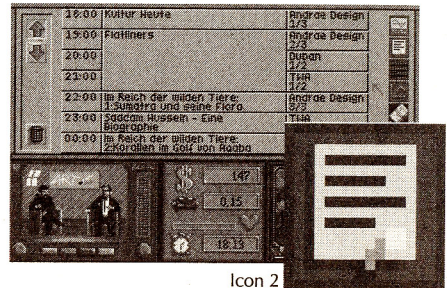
| | | |
|---|---|---|
| 18:00 | Kultur Heute | Andrae Design 3/3 |
| 19:00 | Flatliners | Andrae Design 2/3 |
| 20:00 | | Dupan 1/2 |
| 21:00 | | TWA 1/2 |
| 22:00 | Im Reich der wilden Tiere: 1:Sumatra und seine Flora. | Andrae Design 2/3 |
| 23:00 | Saddam Hussein - Eine Biographie | TWA |
| 00:00 | Im Reich der wilden Tiere: 2:Korallen im Golf von Aqaba | |

147

0.15

19:13

Icon 2